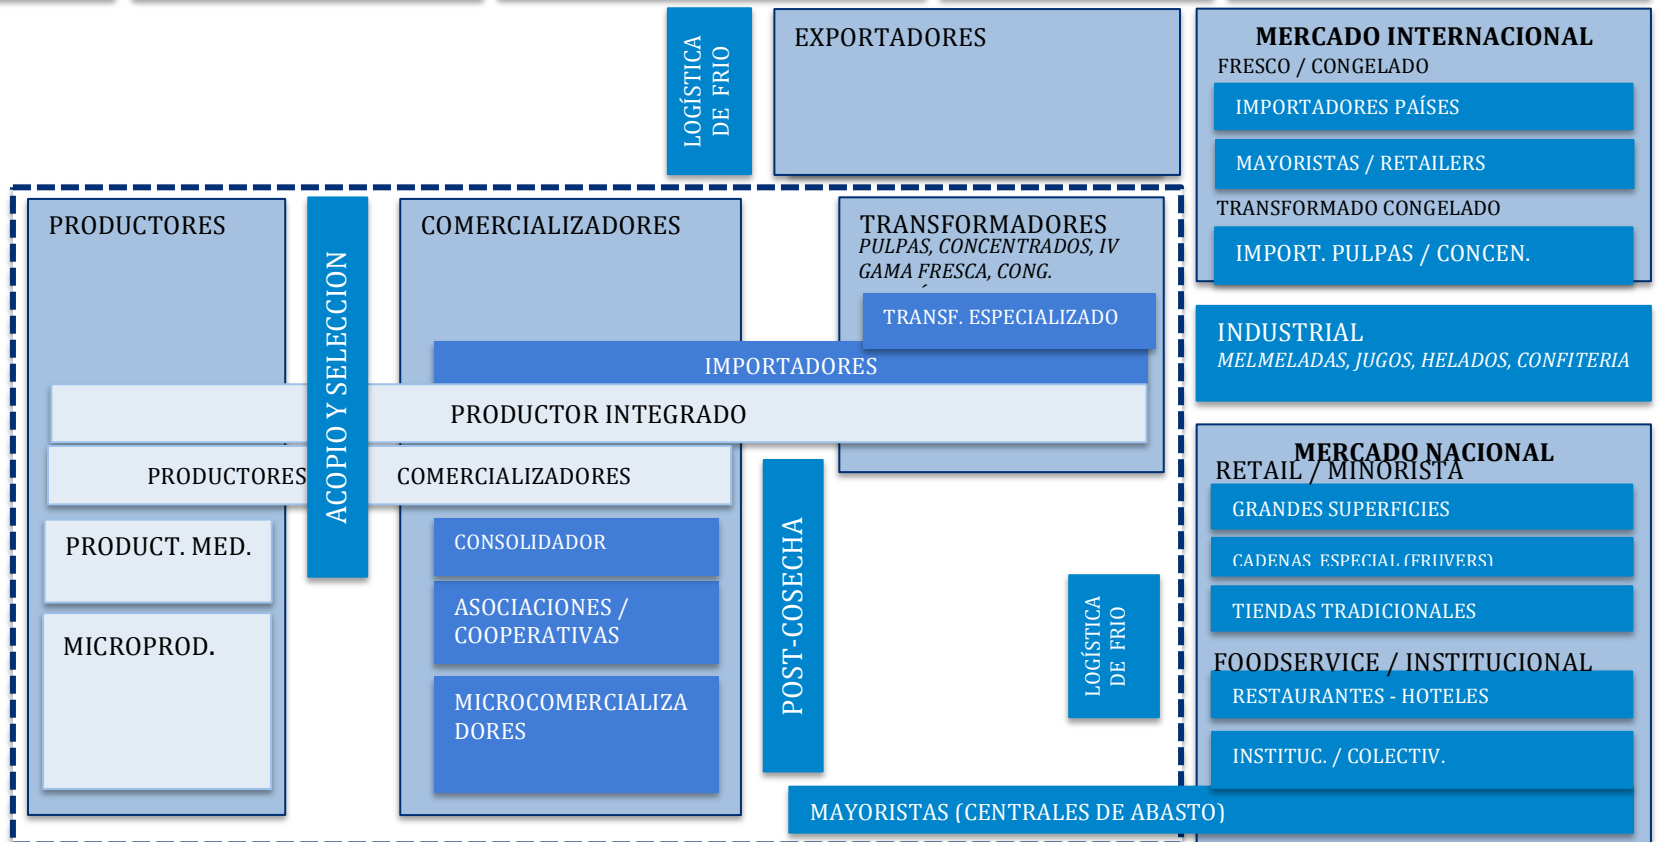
LOGÍSTICA DE FRIO

EXPORTADORES

MERCADO INTERNACIONAL
FRESCO / CONGELADO
IMPORTADORES PAÍSES
MAYORISTAS / RETAILERS
TRANSFORMADO CONGELADO
IMPORT. PULPAS / CONCEN.

PRODUCTORES

ACOPIO Y SELECCION

COMERCIALIZADORES

TRANSFORMADORES
PULPAS, CONCENTRADOS, IV GAMA FRESCA, CONG.
TRANSF. ESPECIALIZADO

INDUSTRIAL
MELMELADAS, JUGOS, HELADOS, CONFITERIA

IMPORTADORES

PRODUCTOR INTEGRADO

PRODUCTORES

COMERCIALIZADORES

MERCADO NACIONAL
RETAIL / MINORISTA
GRANDES SUPERFICIES
CADENAS ESPECIAL (FRUVERS)
TIENDAS TRADICIONALES
FOODSERVICE / INSTITUCIONAL
RESTAURANTES - HOTELES
INSTITUC. / COLECTIV.

PRODUCT. MED.

MICROPROD.

CONSOLIDADOR

ASOCIACIONES / COOPERATIVAS

MICROCOMERCIALIZADORES

POST-COSECHA

LOGÍSTICA DE FRIO

MAYORISTAS (CENTRALES DE ABASTO)